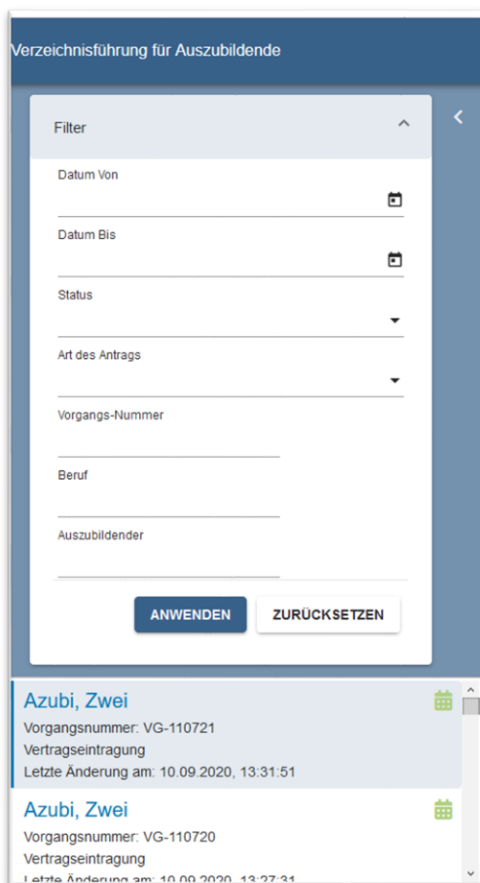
Verzeichnisführung für Auszubildende

Filter

Datum Von

Datum Bis

Status

Art des Antrags

Vorgangs-Nummer

Beruf

Auszubildender

ANWENDEN

ZURÜCKSETZEN

Azubi, Zwei
Vorgangsnummer: VG-110721
Vertragseintragung
Letzte Änderung am: 10.09.2020, 13:31:51

Azubi, Zwei
Vorgangsnummer: VG-110720
Vertragseintragung
Letzte Änderung am: 10.09.2020, 13:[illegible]